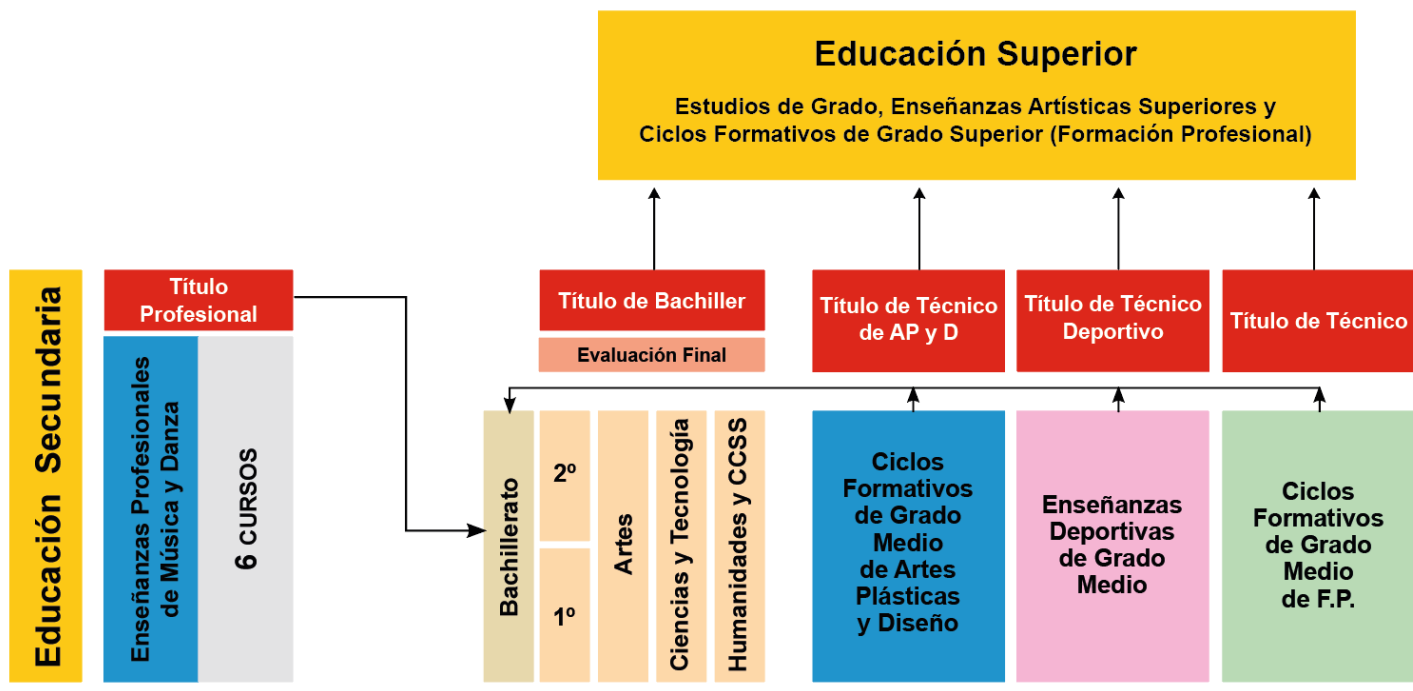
Educación Superior

Estudios de Grado, Enseñanzas Artísticas Superiores y Ciclos Formativos de Grado Superior (Formación Profesional)

Educación Secundaria

Título Profesional

Enseñanzas Profesionales de Música y Danza

6 CURSOS

Título de Bachiller

Evaluación Final

Bachillerato

2º

1º

Artes

Ciencias y Tecnología

Humanidades y CCSS

Título de Técnico de AP y D

Ciclos Formativos de Grado Medio de Artes Plásticas y Diseño

Título de Técnico Deportivo

Enseñanzas Deportivas de Grado Medio

Título de Técnico

Ciclos Formativos de Grado Medio de F.P.